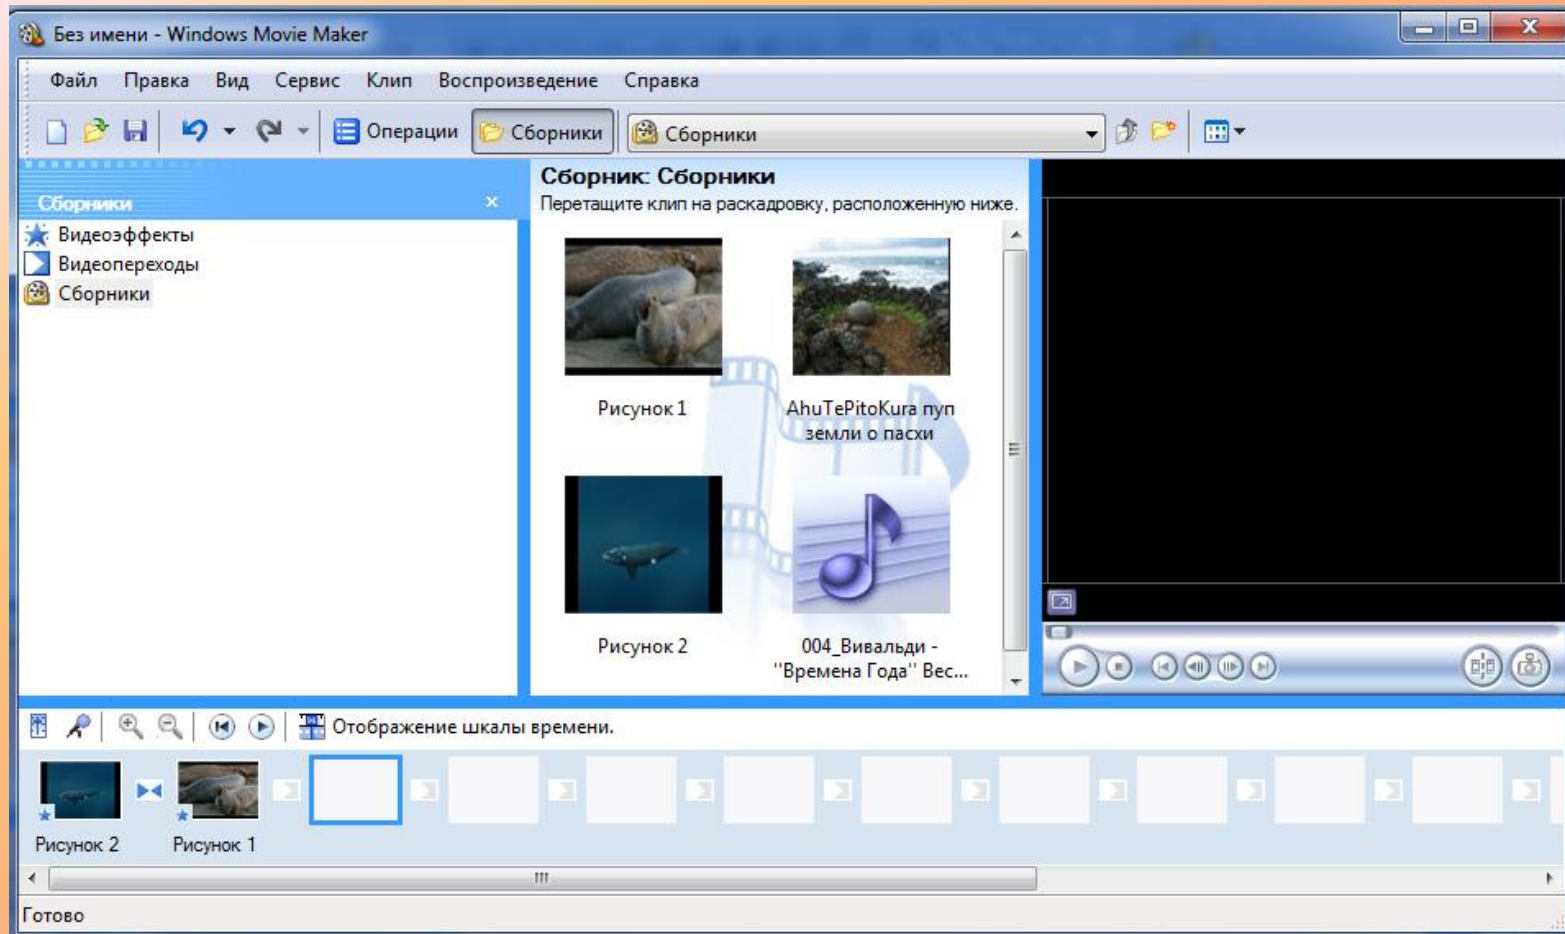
Без имени - Windows Movie Maker

Файл Правка Вид Сервис Клип Воспроизведение Справка

Операции Сборники Сборники

Сборники ×

Видеоэффекты
Видеопереходы
Сборники

Сборник: Сборники
Перетащите клип на раскадровку, расположенную ниже.

Рисунок 1

AhuTePitoKura пуп земли о пасхи

Рисунок 2

004_Вивальди - "Времена Года" Вес...

Отображение шкалы времени.

Рисунок 2 Рисунок 1

Готово